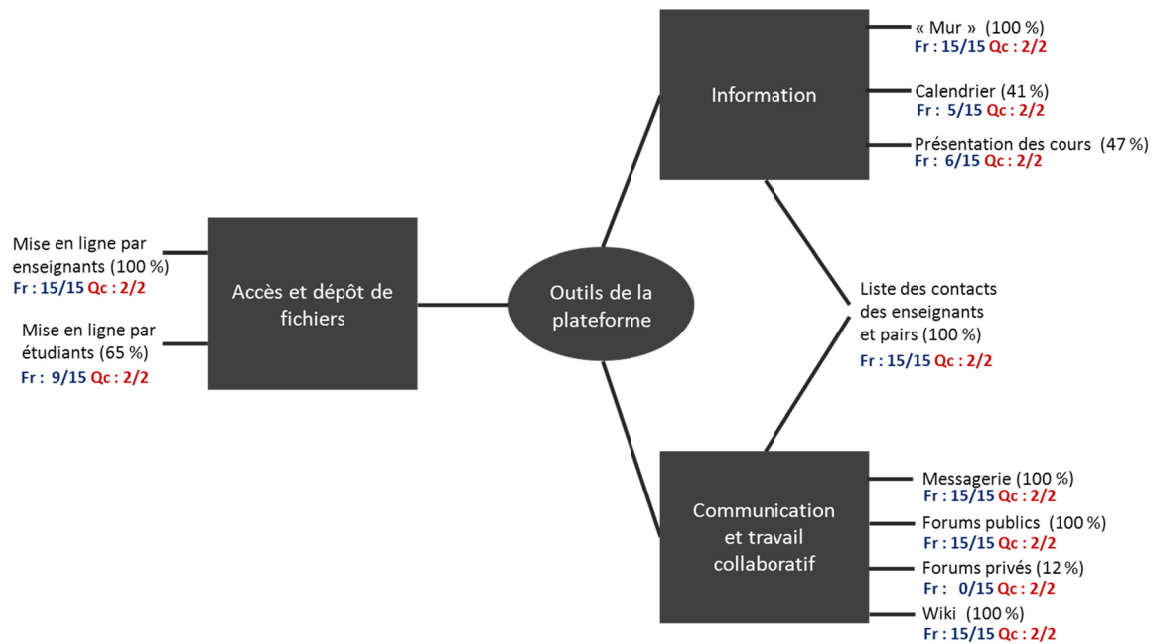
Mise en ligne par enseignants (100 %)
Fr : 15/15 Qc : 2/2

Mise en ligne par étudiants (65 %)
Fr : 9/15 Qc : 2/2

Accès et dépôt de fichiers

Outils de la plateforme

Information

« Mur » (100 %)
Fr : 15/15 Qc : 2/2

Calendrier (41 %)
Fr : 5/15 Qc : 2/2

Présentation des cours (47 %)
Fr : 6/15 Qc : 2/2

Liste des contacts des enseignants et pairs (100 %)
Fr : 15/15 Qc : 2/2

Communication et travail collaboratif

Messagerie (100 %)
Fr : 15/15 Qc : 2/2

Forums publics (100 %)
Fr : 15/15 Qc : 2/2

Forums privés (12 %)
Fr : 0/15 Qc : 2/2

Wiki (100 %)
Fr : 15/15 Qc : 2/2